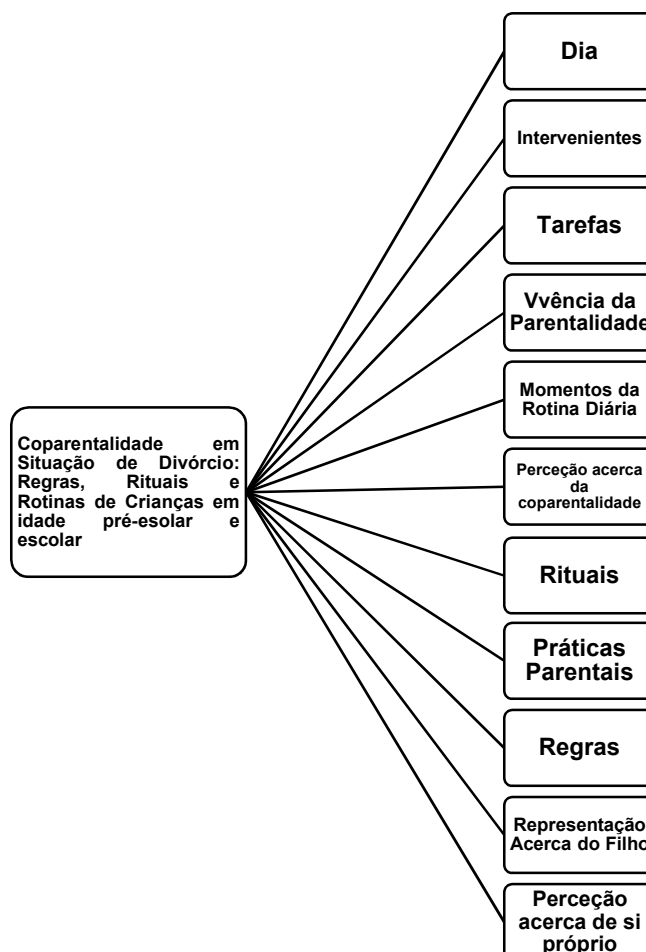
Coparentalidade em Situação de Divórcio: Regras, Rituais e Rotinas de Crianças em idade pré-esolar e escolar

Dia

Intervenientes

Tarefas

Vvência da Parentalidade

Momentos da Rotina Diária

Perceção acerca da coparentalidade

Rituais

Práticas Parentais

Regras

Representação Acerca do Filho

Perceção acerca de si próprio